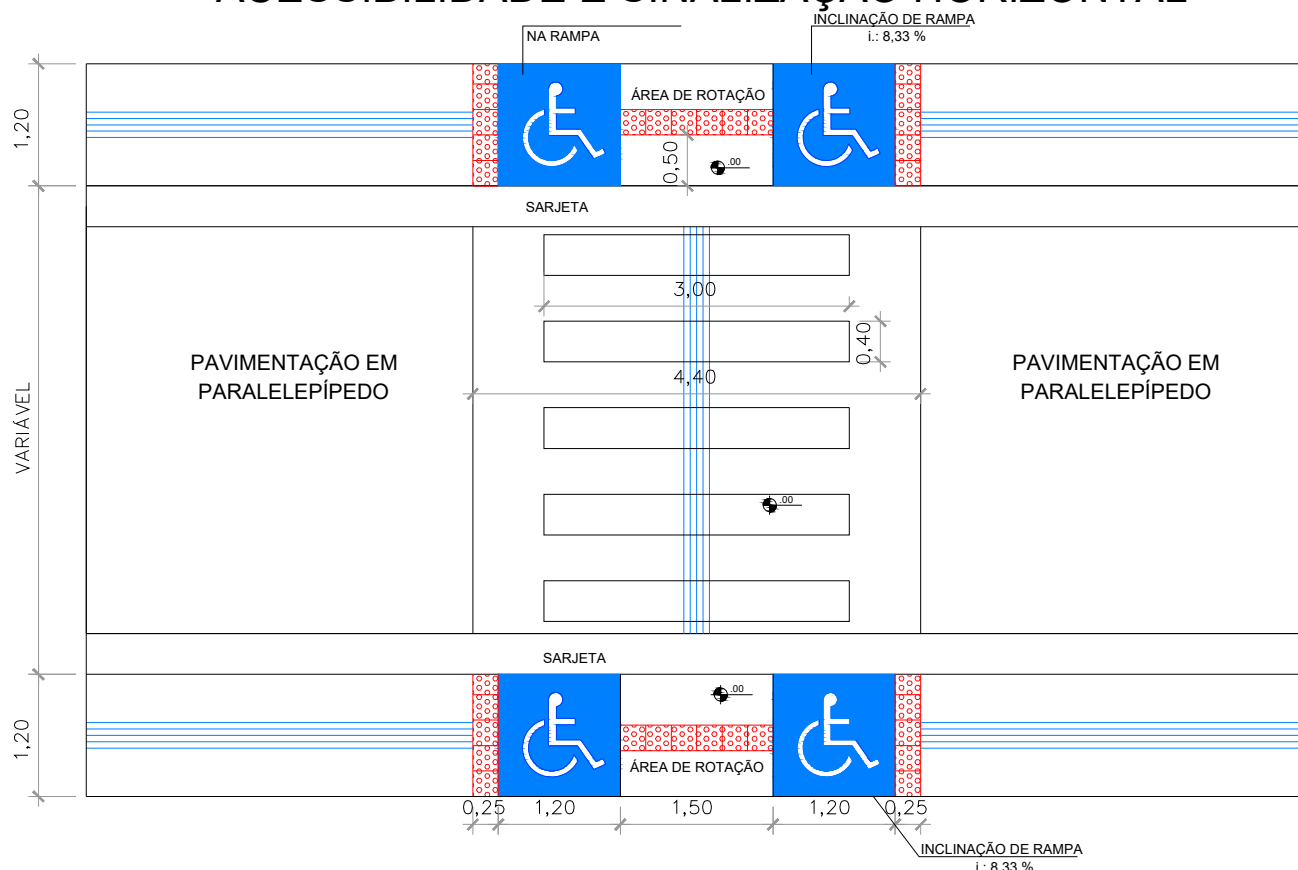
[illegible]

NA RAMPA

INCLINAÇÃO DE RAMPA
i.: 8,33 %

ÁREA DE ROTAÇÃO

1,20

0,50

.00

SARJETA

3,00

0,40

PAVIMENTAÇÃO EM PARALELEPÍPEDO

4,40

PAVIMENTAÇÃO EM PARALELEPÍPEDO

VARIÁVEL

.00

SARJETA

.00

1,20

ÁREA DE ROTAÇÃO

0,25 1,20 1,50 1,20 0,25

INCLINAÇÃO DE RAMPA
i.: 8,33 %